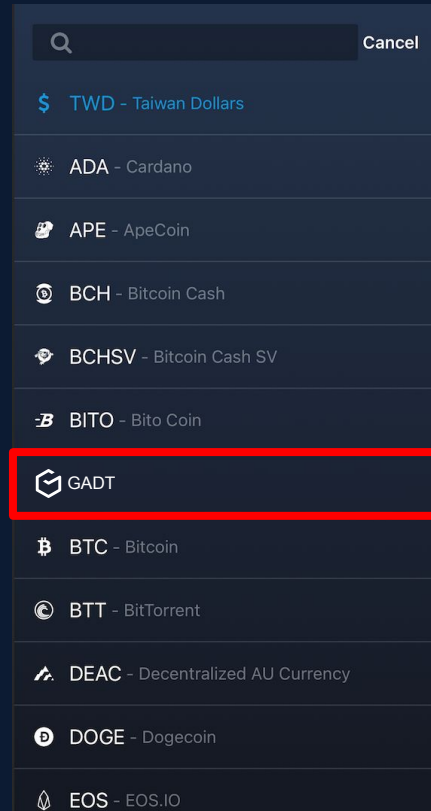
Cancel

$ TWD - Taiwan Dollars

ADA - Cardano

APE - ApeCoin

BCH - Bitcoin Cash

BCHSV - Bitcoin Cash SV

BITO - Bito Coin

GADT

BTC - Bitcoin

BTT - BitTorrent

DEAC - Decentralized AU Currency

DOGE - Dogecoin

EOS - EOS.IO